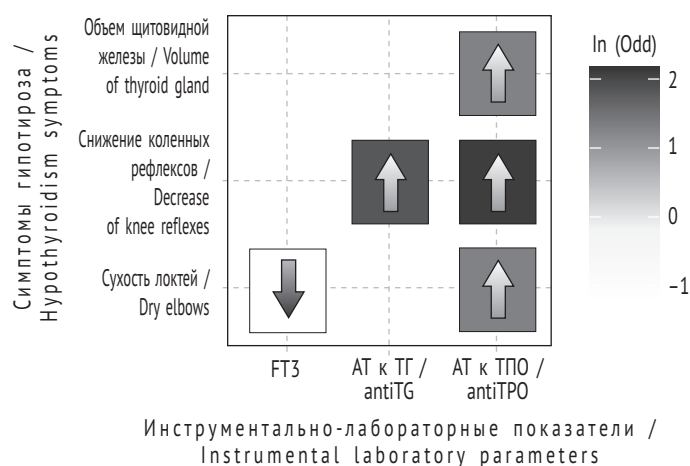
Симптомы гипотироза / Hypothyroidism symptoms

Объем щитовидной железы / Volume of thyroid gland

Снижение коленных рефлексов / Decrease of knee reflexes

Сухость локтей / Dry elbows

FT3

АТ к ТГ / antiTG

АТ к ТПО / antiTPO

ln (Odd)

2

1

0

−1

Инструментально-лабораторные показатели / Instrumental laboratory parameters